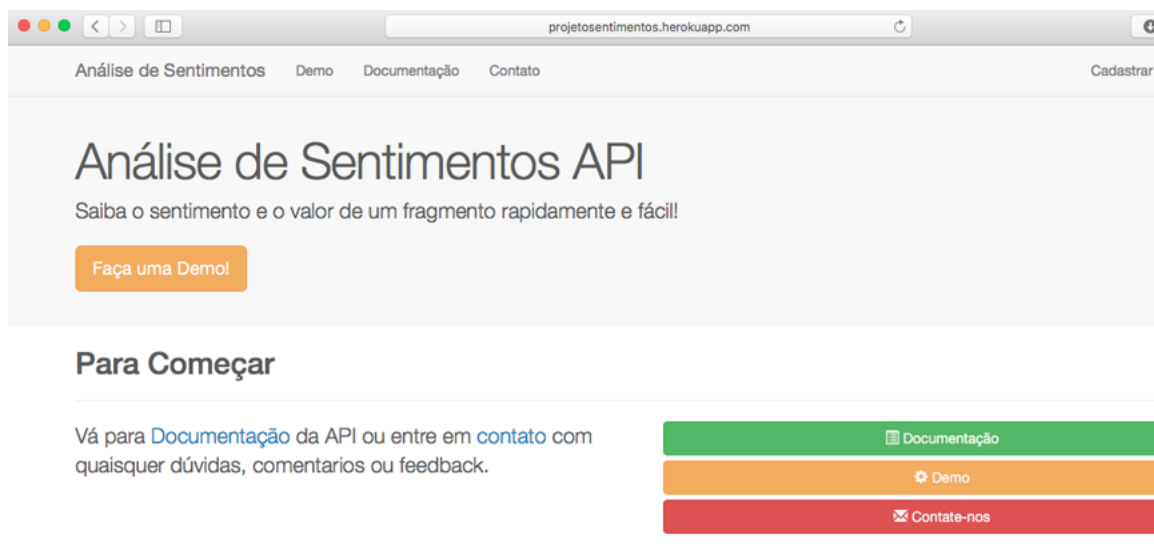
projetosentimentos.herokuapp.com

Análise de Sentimentos Demo Documentação Contato Cadastrar

Análise de Sentimentos API

Saiba o sentimento e o valor de um fragmento rapidamente e fácil!

Faça uma Demo!

Para Começar

Vá para Documentação da API ou entre em contato com quaisquer dúvidas, comentarios ou feedback.

Documentação

Demo

Contate-nos